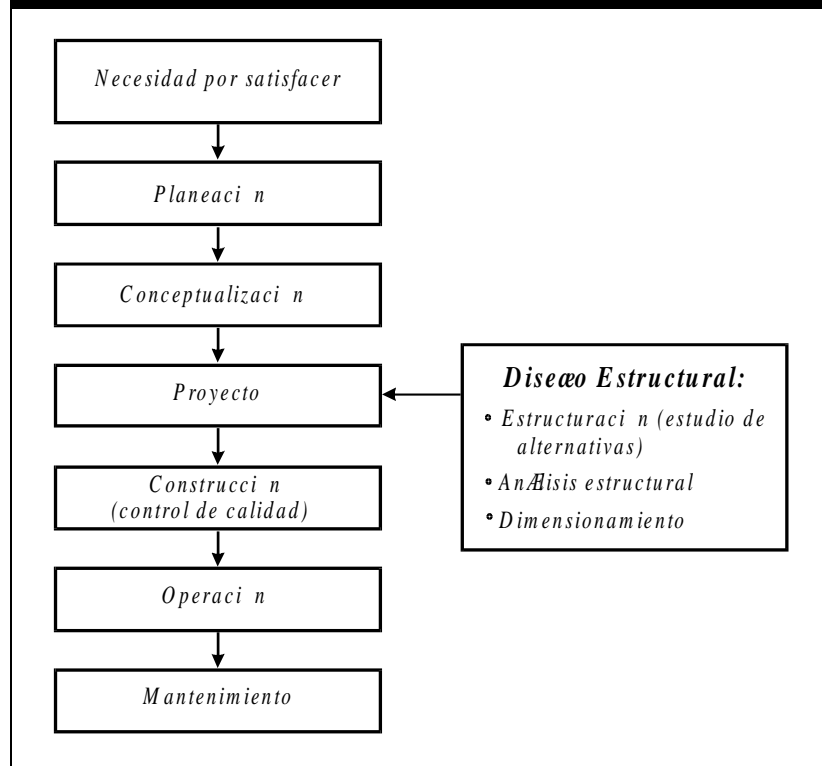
Necesidad por satisfacer

Planeaci n

Conceptualizaci n

Proyecto

Construcci n
(control de calidad)

Operaci n

Mantenimiento

Diseæo Estructural:
• Estructuraci n (estudio de alternativas)
• AnÆlisis estructural
• Dimensionamiento